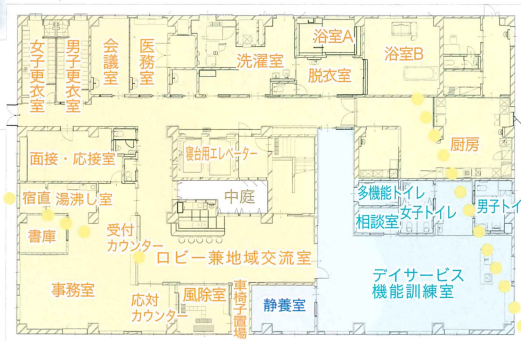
女子更衣室
男子更衣室
会議室
医務室
洗濯室
浴室A
脱衣室
浴室B
厨房
面接・応接室
寝台用エレベーター
中庭
宿直
湯沸し室
書庫
受付カウンター
ロビー兼地域交流室
多機能トイレ
相談室
女子トイレ
男子トイ
デイサービス機能訓練室
事務室
応対カウンター
風除室
車椅子置場
静養室